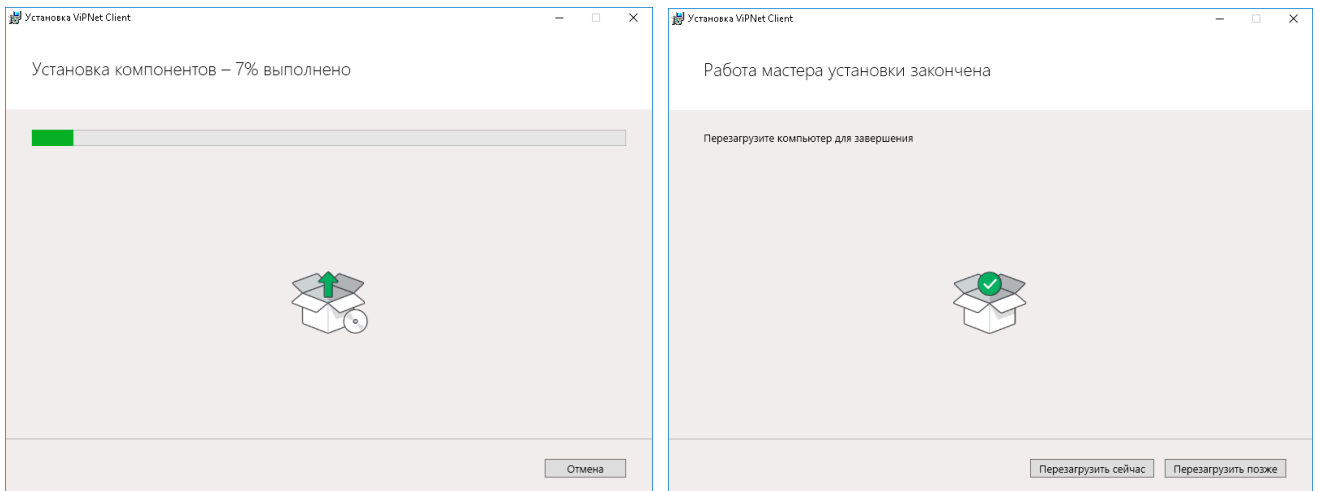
Установка ViPNet Client

Установка компонентов – 7% выполнено

Отмена

Установка ViPNet Client

Работа мастера установки закончена

Перезагрузите компьютер для завершения

Перезагрузить сейчас

Перезагрузить позже